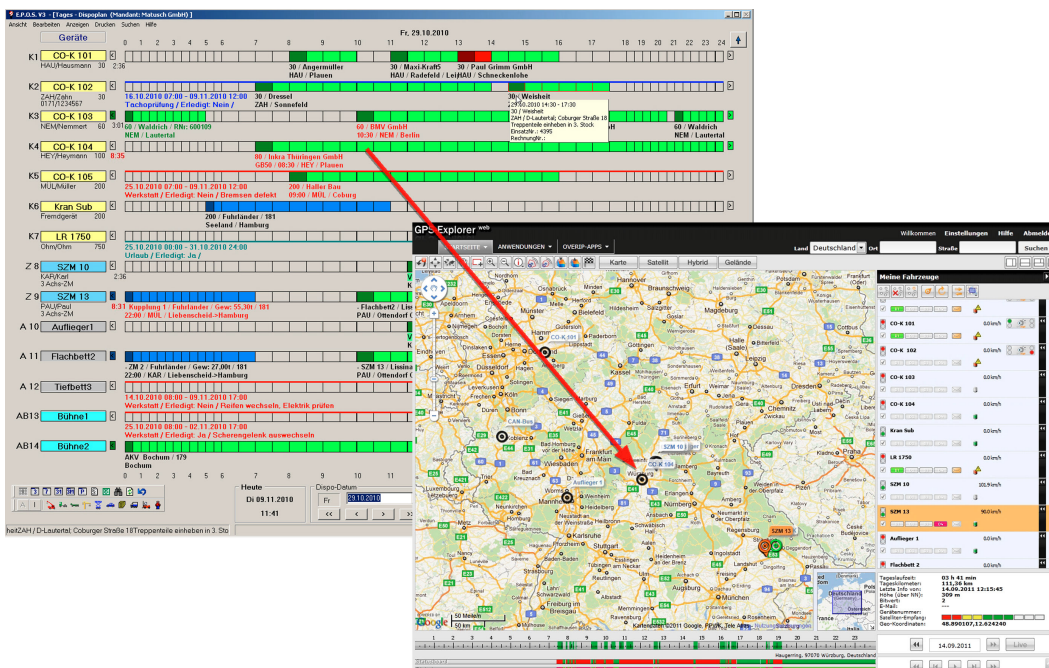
E.P.O.S. V3 - [Tages - Dispoplan (Mandant: Matusch GmbH)]
Ansicht Bearbeiten Anzeigen Drucken Suchen Hilfe

Geräte
Fr, 29.10.2010
0 1 2 3 4 5 6 7 8 9 10 11 12 13 14 15 16 17 18 19 20 21 22 23 24

K1 CO-K 101 HAU/Hausmann 2:36
30 / Angermüller HAU / Plauen
30 / Maxi-Kraft5 HAU / Radefeld / Lei
30 / Paul Grimm GmbH HAU / Schneckenlohe

K2 CO-K 102 ZAH/Zahn 30 0171/1234567
16.10.2010 07:00 - 09.11.2010 12:00 Tachoprüfung / Erledigt: Nein /
30 / Dressel ZAH / Sonnefeld
30 / Weisheit
29.10.2010 14:30 - 17:30
30 / Weisheit
ZAH / D-Lautertal; Coburger Straße 18
Treppenteile einheben in 3. Stock
Einsatzhr.: 4395
Rechnungnr.:

K3 CO-K 103 NEM/Nemmert 60 3:01
60 / Waldrich / RN: 600109 NEM / Lautertal
60 / BMV GmbH 10:30 / NEM / Berlin
60 / Waldrich NEM / Lautertal

K4 CO-K 104 HEY/Heymann 100 8:35
80 / Inkra Thüringen GmbH GB50 / 08:30 / HEY / Plauen

K5 CO-K 105 MÜL/Müller 200
25.10.2010 07:00 - 09.11.2010 18:00 Werkstatt / Erledigt: Nein / Bremsen defekt
200 / Haller Bau 09:00 / MÜL / Coburg

K6 Kran Sub Fremdgerät 200
200 / Fuhrländer / 181 Seeland / Hamburg

K7 LR 1750 Ohm/Ohm 750
25.10.2010 08:00 - 31.10.2010 24:00 Urlaub / Erledigt: Ja /

Z 8 SZM 10 KAR/Karl 2:36 3 Achs-ZM

Z 9 SZM 13 PAU/Paul 3 Achs-ZM
8:31 Kupplung 1 / Fuhrländer / Gew: 55,30t / 181 22:00 / MÜL / Liebenscheid->Hamburg
- Flachbett2 / Lie PAU / Ottendorf

A 10 Auflieger1

A 11 Flachbett2
- ZM 2 / Fuhrländer / Gew: 27,00t / 181 22:00 / KAR / Liebenscheid->Hamburg
- SZM 13 / Lissina PAU / Ottendorf

A 12 Tiefbett3
14.10.2010 08:00 - 09.11.2010 17:00 Werkstatt / Erledigt: Nein / Reifen wechseln, Elektrik prüfen

AB13 Bühne1
25.10.2010 08:00 - 02.11.2010 17:00 Werkstatt / Erledigt: Ja / Scherengelenk auswechseln

AB14 Bühne2
AKV Bochum / 179 Bochum

8 9 10 11
Heute Di 09.11.2010 11:41
Dispo-Datum Fr 29.10.2010
<< < > >>
heitZAH / D-Lautertal; Coburger Straße 18Treppenteile einheben in 3. Sto

GPS Explorer web
Willkommen Einstellungen Hilfe Abmelden
STARTSEITE ANWENDUNGEN OVERIP-APPS
Land Deutschland Ort Straße Suchen
Karte Satellit Hybrid Gelände
Meine Fahrzeuge
CO-K 101 0,0 km/h
CO-K 102 0,0 km/h
CO-K 103 0,0 km/h
CO-K 104 0,0 km/h
Kran Sub
LR 1750 0,0 km/h
SZM 10 101,9 km/h
SZM 13 90,0 km/h
Auflieger 1 0,0 km/h
Flachbett 2
CO-K 101
CO-K 104
CAN-Bus
SZM 10
CO-K 104
Auflieger 1
SZM 13
Hannover Kassel Erfurt Frankfurt am Main Nürnberg Stuttgart Regensburg Freiburg im Breisgau Augsburg München Leipzig Chemnitz Praha Bonn Wiesbaden Mannheim Würzburg Bielefeld Dortmund Düsseldorf Koblenz Luxembourg Strasbourg Zürich
Tageslaufzeit: 03 h 41 min
Tageskilometer: 111,36 km
Letzte Info von: 14.09.2011 12:15:45
Höhe (über NN): 309 m
Bits/min: 2
E-Mail: ---
Gerätenummer: ---
Satelliten-Empfang:
Geo-Koordinaten: 48.890107,12.624240
50 Meilen
50 km
Kartendaten ©2011 GeoBasis-DE/BKG, Tele Atlas
Google
Haugering, 97070 Würzburg, Deutschland
14.09.2011
Live